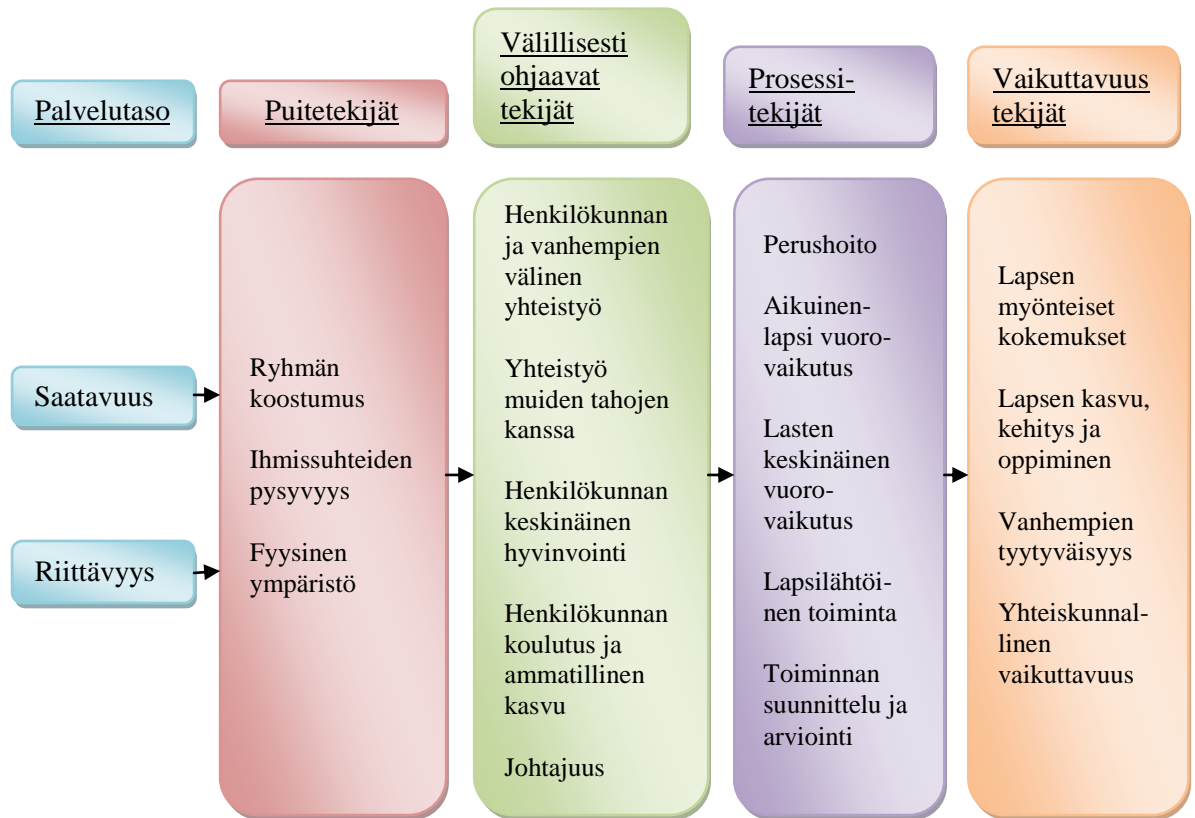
Palvelutaso

Puitetekijät

Välillisesti ohjaavat tekijät

Prosessitekijät

Vaikuttavuus tekijät

Saatavuus

Riittävyys

Ryhmän koostumus

Ihmissuhteiden pysyvyys

Fyysinen ympäristö

Henkilökunnan ja vanhempien välinen yhteistyö

Yhteistyö muiden tahojen kanssa

Henkilökunnan keskinäinen hyvinvointi

Henkilökunnan koulutus ja ammatillinen kasvu

Johtajuus

Perushoito

Aikuinen-lapsi vuorovaikutus

Lasten keskinäinen vuorovaikutus

Lapsilähtöinen toiminta

Toiminnan suunnittelu ja arviointi

Lapsen myönteiset kokemukset

Lapsen kasvu, kehitys ja oppiminen

Vanhempien tyytyväisyys

Yhteiskunnallinen vaikuttavuus